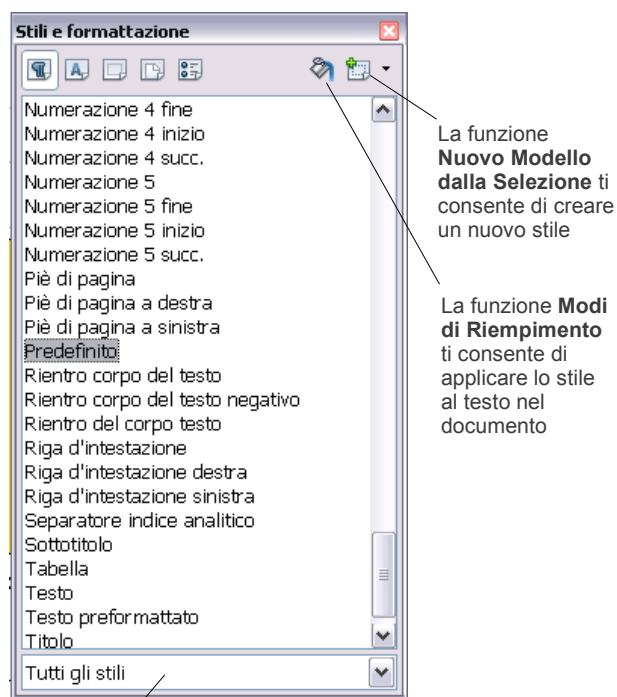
Stili e formattazione

Numerazione 4 fine
Numerazione 4 inizio
Numerazione 4 succ.
Numerazione 5
Numerazione 5 fine
Numerazione 5 inizio
Numerazione 5 succ.
Piè di pagina
Piè di pagina a destra
Piè di pagina a sinistra
Predefinito
Rientro corpo del testo
Rientro corpo del testo negativo
Rientro del corpo testo
Riga d'intestazione
Riga d'intestazione destra
Riga d'intestazione sinistra
Separatore indice analitico
Sottotitolo
Tabella
Testo
Testo preformattato
Titolo

Tutti gli stili

La funzione **Nuovo Modello dalla Selezione** ti consente di creare un nuovo stile

La funzione **Modi di Riempimento** ti consente di applicare lo stile al testo nel documento